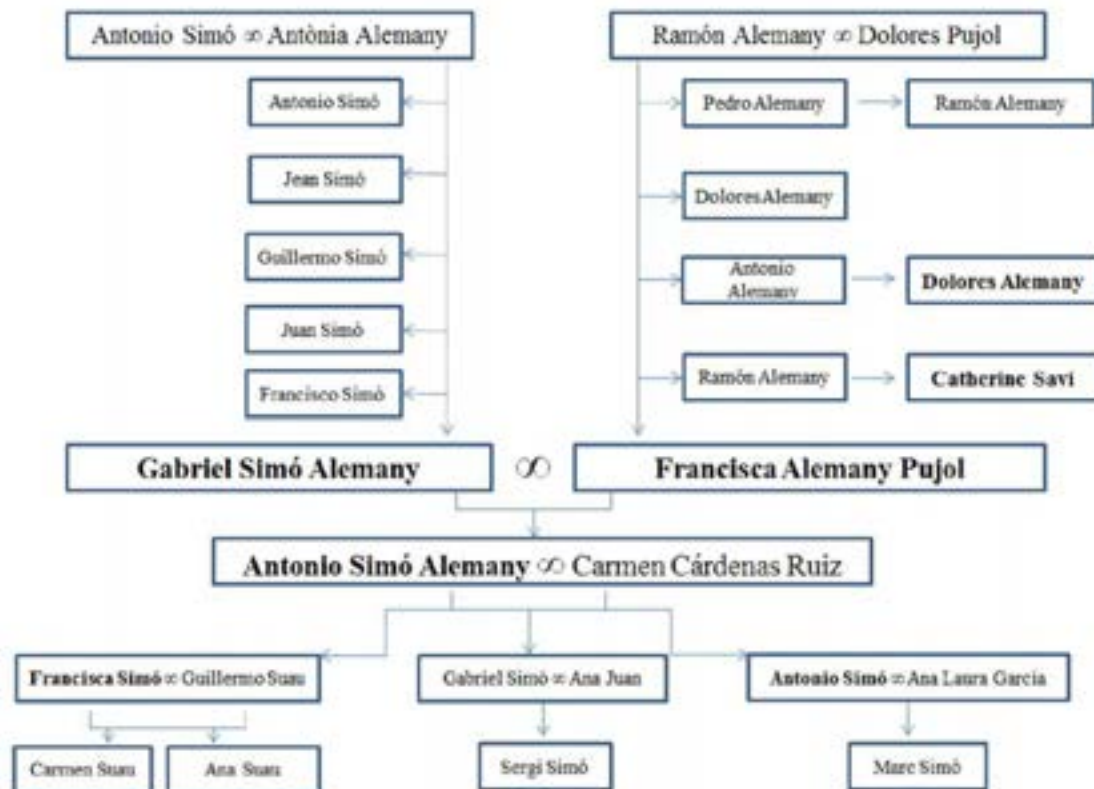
Antonio Simó ∞ Antònia Alemany

Ramón Alemany ∞ Dolores Pujol

Antonio Simó

Jean Simó

Guillermo Simó

Juan Simó

Francisco Simó

Pedro Alemany

Ramón Alemany

Dolores Alemany

Antonio Alemany

Dolores Alemany

Ramón Alemany

Catherine Savi

Gabriel Simó Alemany

∞

Francisca Alemany Pujol

Antonio Simó Alemany ∞ Carmen Cárdenas Ruiz

Francisca Simó ∞ Guillermo Suau

Gabriel Simó ∞ Ana Juan

Antonio Simó ∞ Ana Laura Garcia

Carmen Suau

Ana Suau

Sergi Simó

Marc Simó